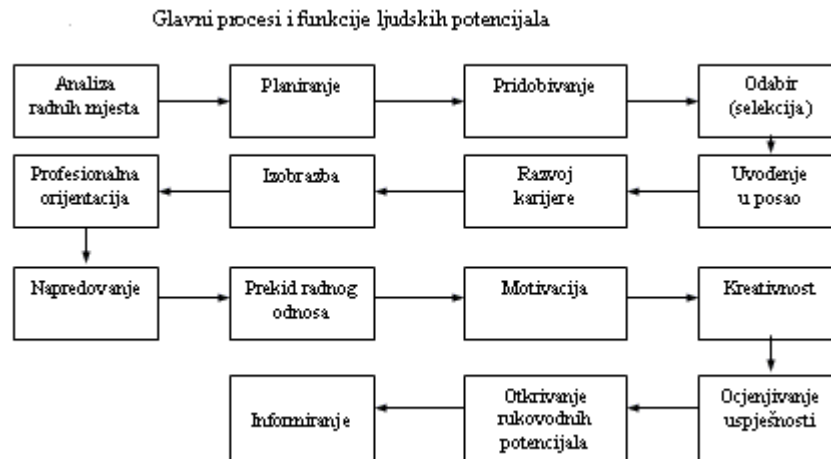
Glavni procesi i funkcije ljudskih potencijala

Analiza radnih mjesta

Planiranje

Pridobivanje

Odabir (selekcija)

Uvođenje u posao

Razvoj karijere

Izobrazba

Profesionalna orijentacija

Napredovanje

Prekid radnog odnosa

Motivacija

Kreativnost

Ocjenjivanje uspješnosti

Otkrivanje rukovodnih potencijala

Informiranje